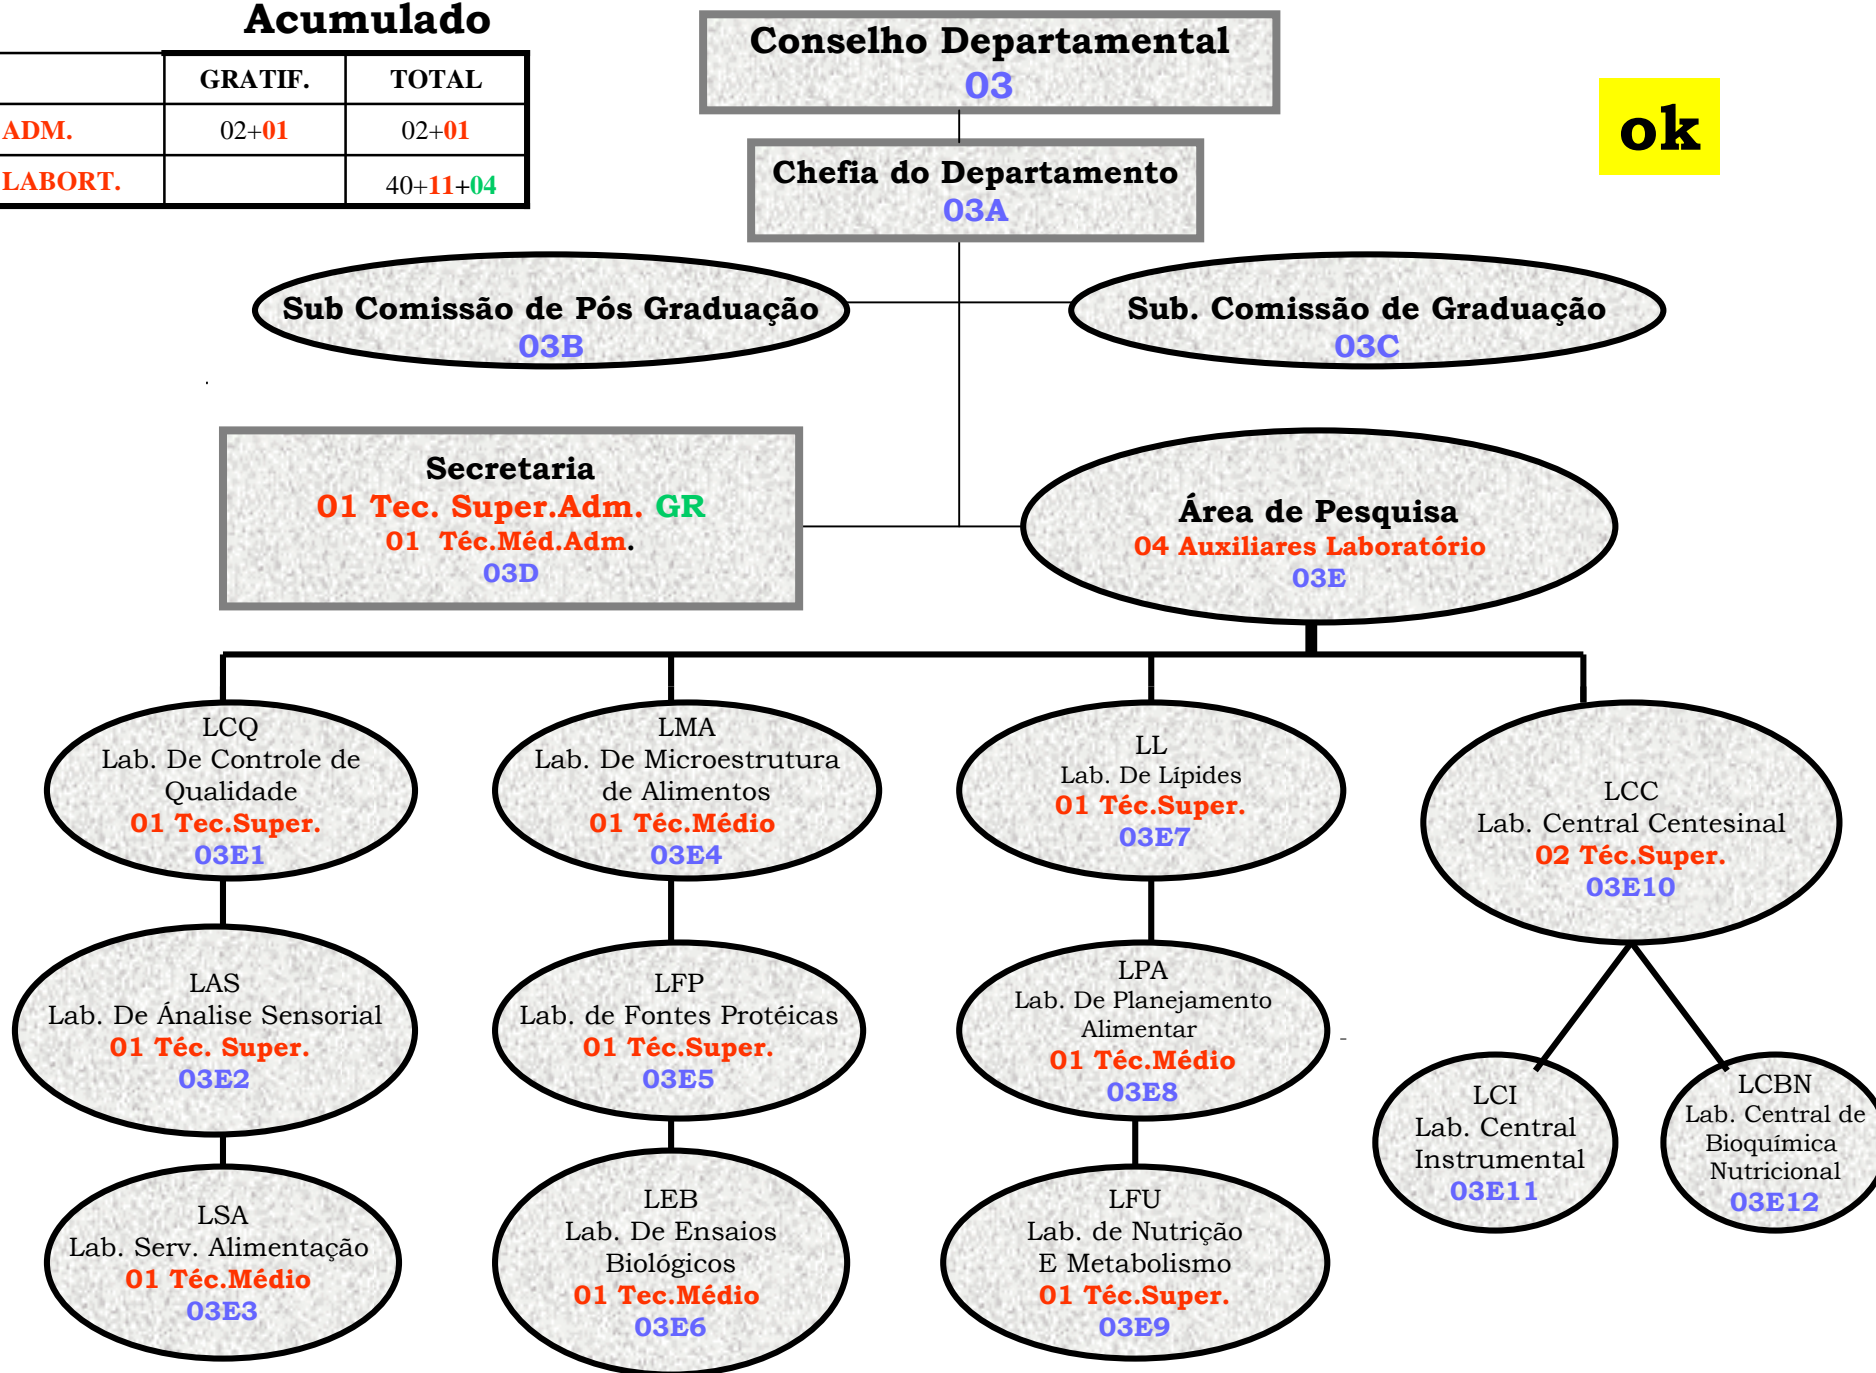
Acumulado

| | GRATIF. | TOTAL |
|---|---|---|
| ADM. | 02+01 | 02+01 |
| LABORT. | | 40+11+04 |

Conselho Departamental
03

ok

Chefia do Departamento
03A

Sub Comissão de Pós Graduação
03B

Sub. Comissão de Graduação
03C

Secretaria
01 Tec. Super.Adm. GR
01 Téc.Méd.Adm.
03D

Área de Pesquisa
04 Auxiliares Laboratório
03E

LCQ
Lab. De Controle de Qualidade
01 Tec.Super.
03E1

LMA
Lab. De Microestrutura de Alimentos
01 Téc.Médio
03E4

LL
Lab. De Lípides
01 Téc.Super.
03E7

LCC
Lab. Central Centesinal
02 Téc.Super.
03E10

LAS
Lab. De Ánalise Sensorial
01 Téc. Super.
03E2

LFP
Lab. de Fontes Protéicas
01 Téc.Super.
03E5

LPA
Lab. De Planejamento Alimentar
01 Téc.Médio
03E8

LCI
Lab. Central Instrumental
03E11

LCBN
Lab. Central de Bioquímica Nutricional
03E12

LSA
Lab. Serv. Alimentação
01 Téc.Médio
03E3

LEB
Lab. De Ensaios Biológicos
01 Tec.Médio
03E6

LFU
Lab. de Nutrição E Metabolismo
01 Téc.Super.
03E9